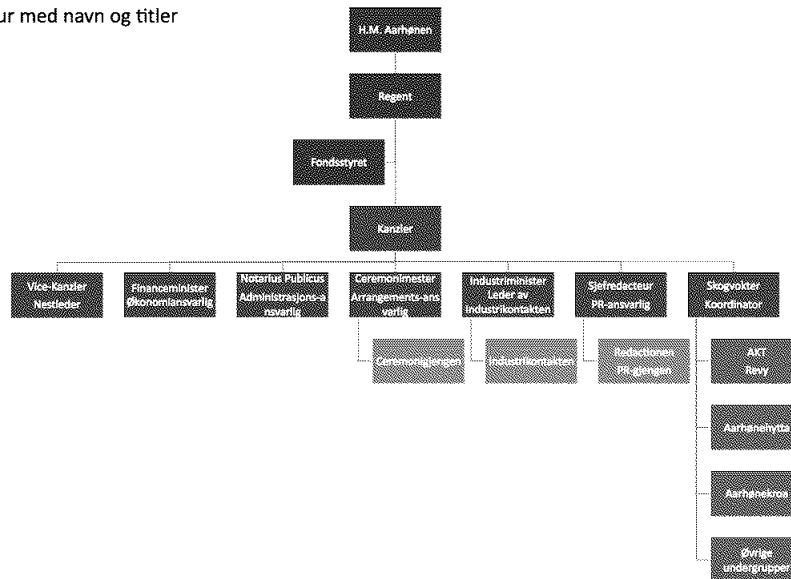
ur med navn og titler

H.M. Aarhønen

Regent

Fondsstyret

Kanzler

Vice-Kanzler
Nestleder

Financeminister
Økonomiansvarlig

Notarius Publicus
Administrasjons-ansvarlig

Ceremonimester
Arrangements-ansvarlig

Industriminister
Leder av Industrikontakten

Sjefredacteur
PR-ansvarlig

Skogvokter
Koordinator

Ceremonigjengen

Industrikontakten

Redactionen
PR-gjengen

AKT
Revy

Aarhønehytta

Aarhønekroa

Øvrige undergrupper